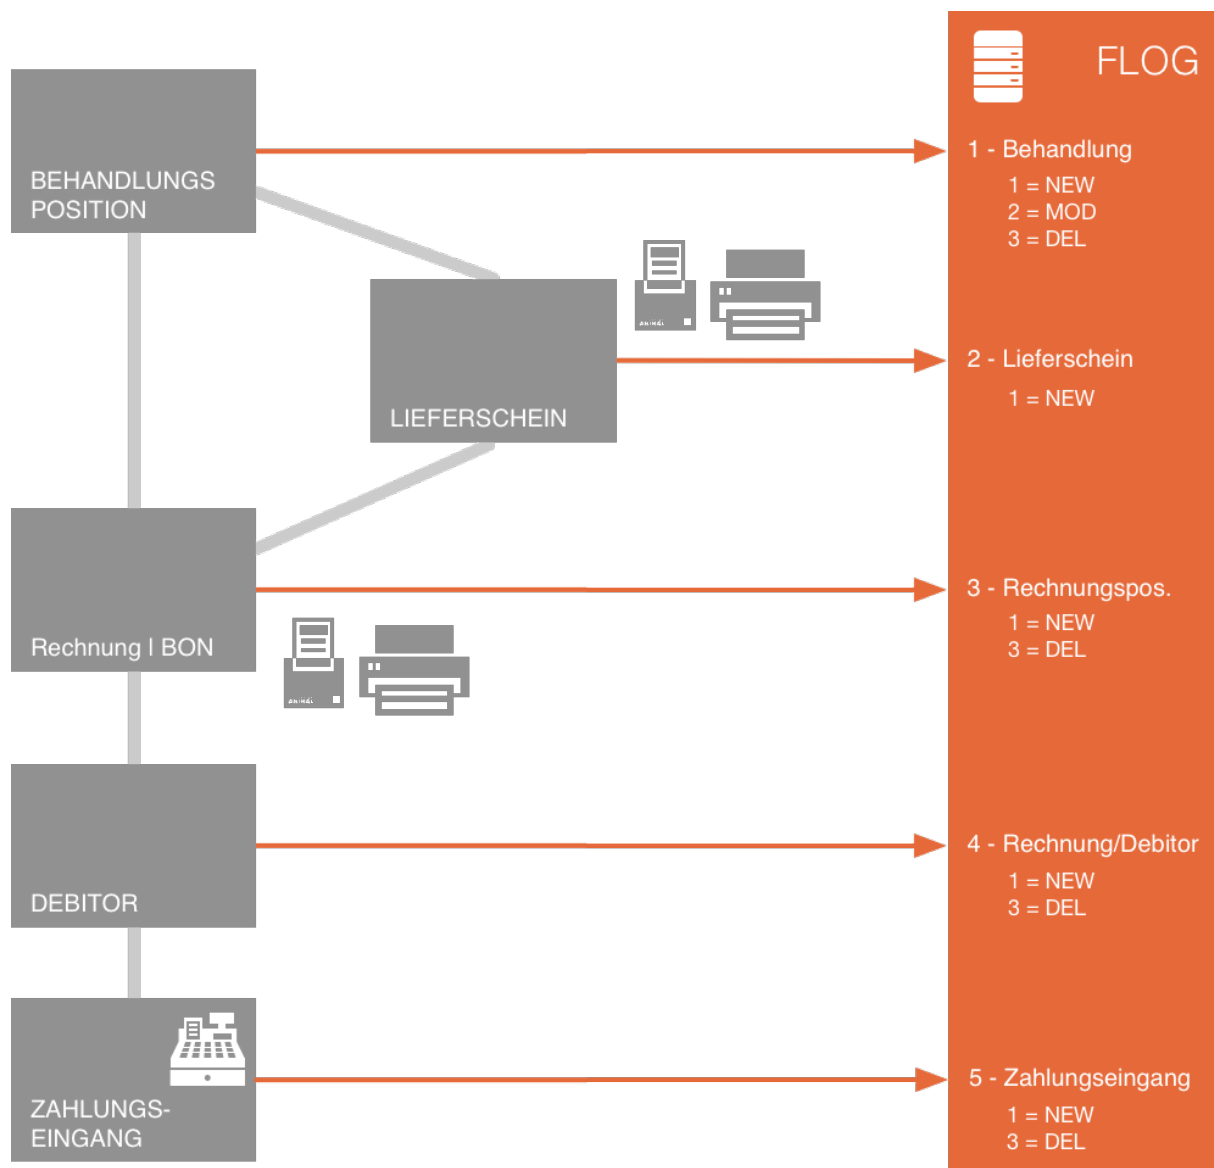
BEHANDLUNGS POSITION

LIEFERSCHEIN

Rechnung | BON

DEBITOR

ZAHLUNGS-EINGANG

FLOG

1 - Behandlung
1 = NEW
2 = MOD
3 = DEL

2 - Lieferschein
1 = NEW

3 - Rechnungspos.
1 = NEW
3 = DEL

4 - Rechnung/Debitor
1 = NEW
3 = DEL

5 - Zahlungseingang
1 = NEW
3 = DEL